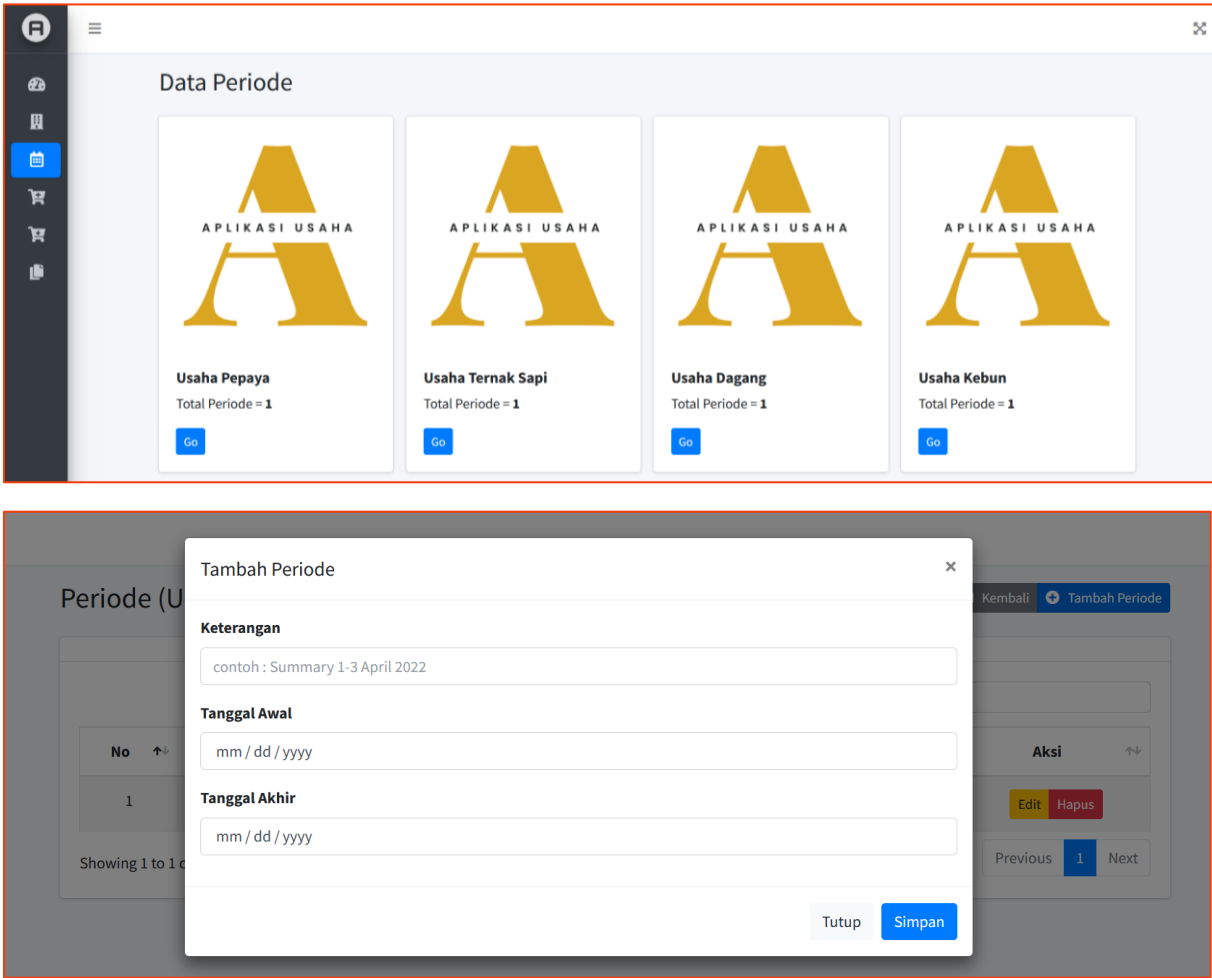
Data Periode

APLIKASI USAHA

Usaha Pepaya
Total Periode = **1**
Go

APLIKASI USAHA

Usaha Ternak Sapi
Total Periode = **1**
Go

APLIKASI USAHA

Usaha Dagang
Total Periode = **1**
Go

APLIKASI USAHA

Usaha Kebun
Total Periode = **1**
Go

Periode (U

Kembali
Tambah Periode

| No | Aksi |
|---|---|
| 1 | Edit Hapus |

Showing 1 to 1 o

Previous 1 Next

Tambah Periode ×

Keterangan
contoh : Summary 1-3 April 2022

Tanggal Awal
mm / dd / yyyy

Tanggal Akhir
mm / dd / yyyy

Tutup Simpan